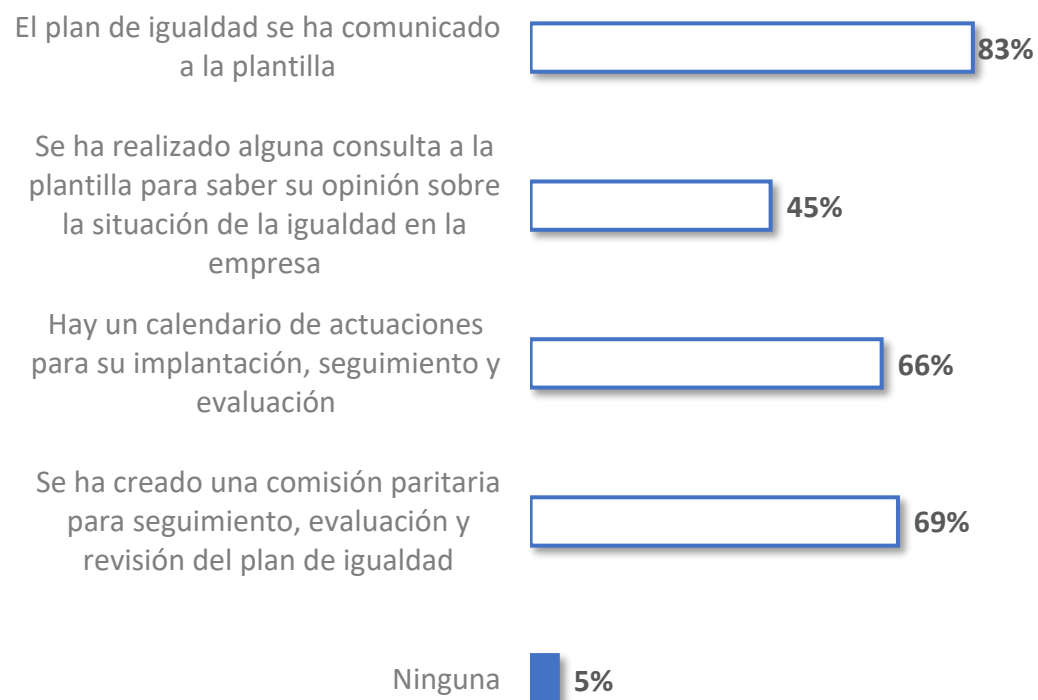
El plan de igualdad se ha comunicado a la plantilla
83%

Se ha realizado alguna consulta a la plantilla para saber su opinión sobre la situación de la igualdad en la empresa
45%

Hay un calendario de actuaciones para su implantación, seguimiento y evaluación
66%

Se ha creado una comisión paritaria para seguimiento, evaluación y revisión del plan de igualdad
69%

Ninguna
5%